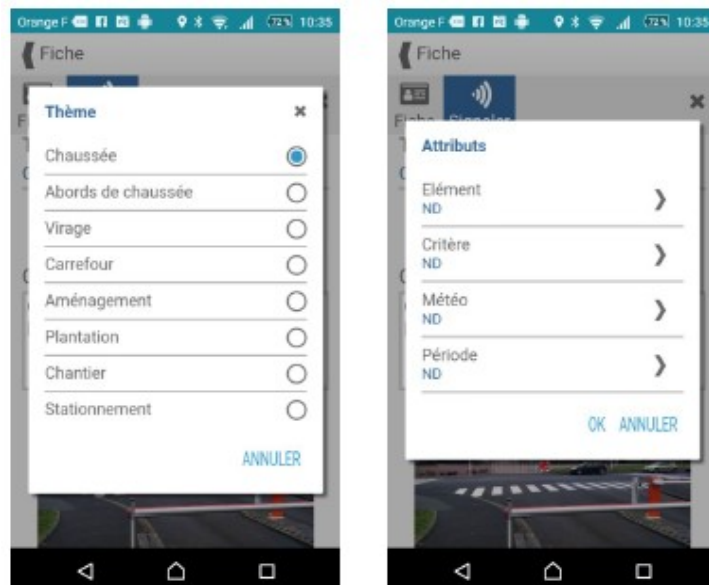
Orange F 72% 10:35

Fiche

Thème ×

Chaussée

Abords de chaussée

Virage

Carrefour

Aménagement

Plantation

Chantier

Stationnement

ANNULER

Orange F 72% 10:35

Fiche

Fiche Signaler

Attributs

Elément
ND

Critère
ND

Météo
ND

Période
ND

OK ANNULER